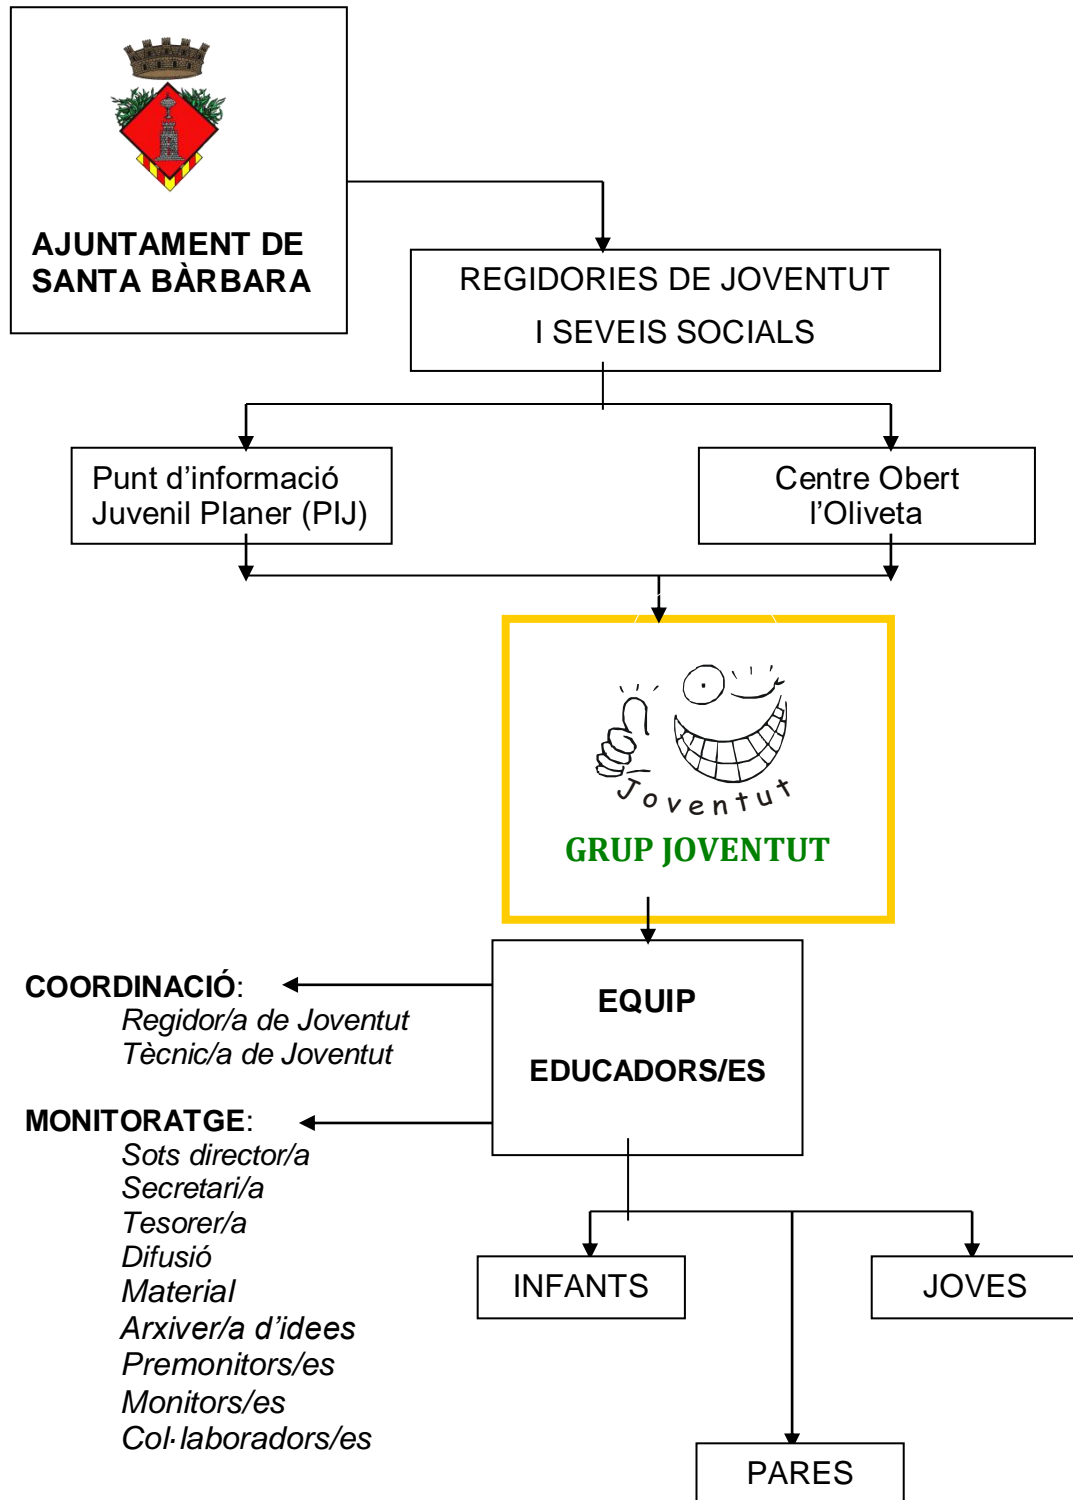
AJUNTAMENT DE SANTA BÀRBARA

REGIDORIES DE JOVENTUT I SEVEIS SOCIALS

Punt d'informació Juvenil Planer (PIJ)

Centre Obert l'Oliveta

Joventut

GRUP JOVENTUT

EQUIP

EDUCADORS/ES

COORDINACIÓ:
Regidor/a de Joventut
Tècnic/a de Joventut

MONITORATGE:
Sots director/a
Secretari/a
Tesorer/a
Difusió
Material
Arxiver/a d'idees
Premonitors/es
Monitors/es
Col·laboradors/es

INFANTS

JOVES

PARES